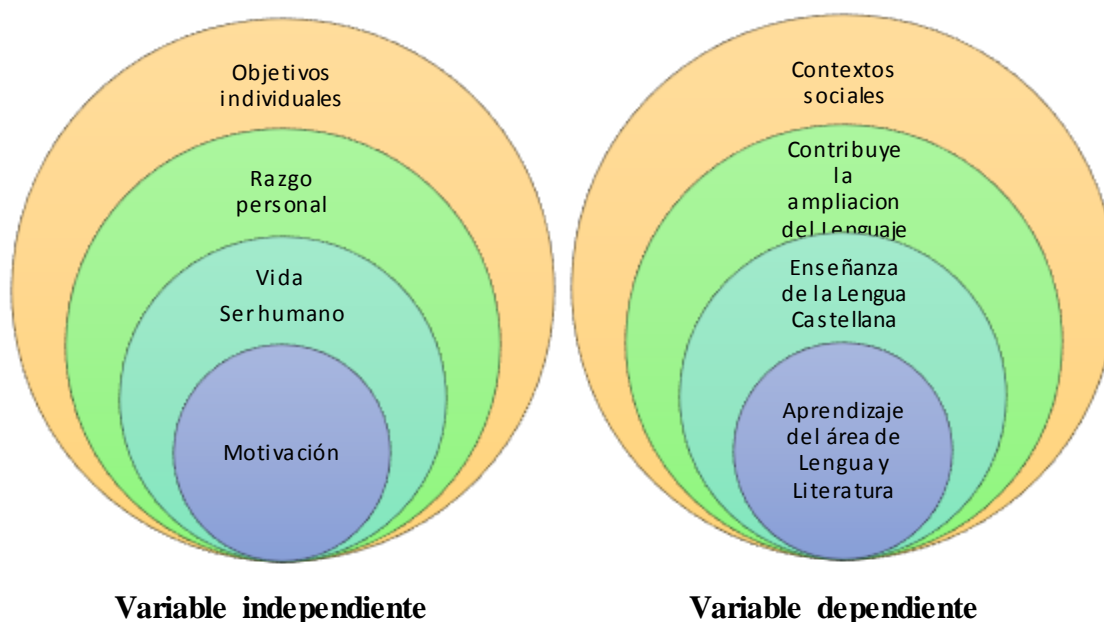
Objetivos individuales

Razgo personal

Vida

Ser humano

Motivación

Variable independiente

Contextos sociales

Contribuye la ampliacion del Lenguaje

Enseñanza de la Lengua Castellana

Aprendizaje del área de Lengua y Literatura

Variable dependiente